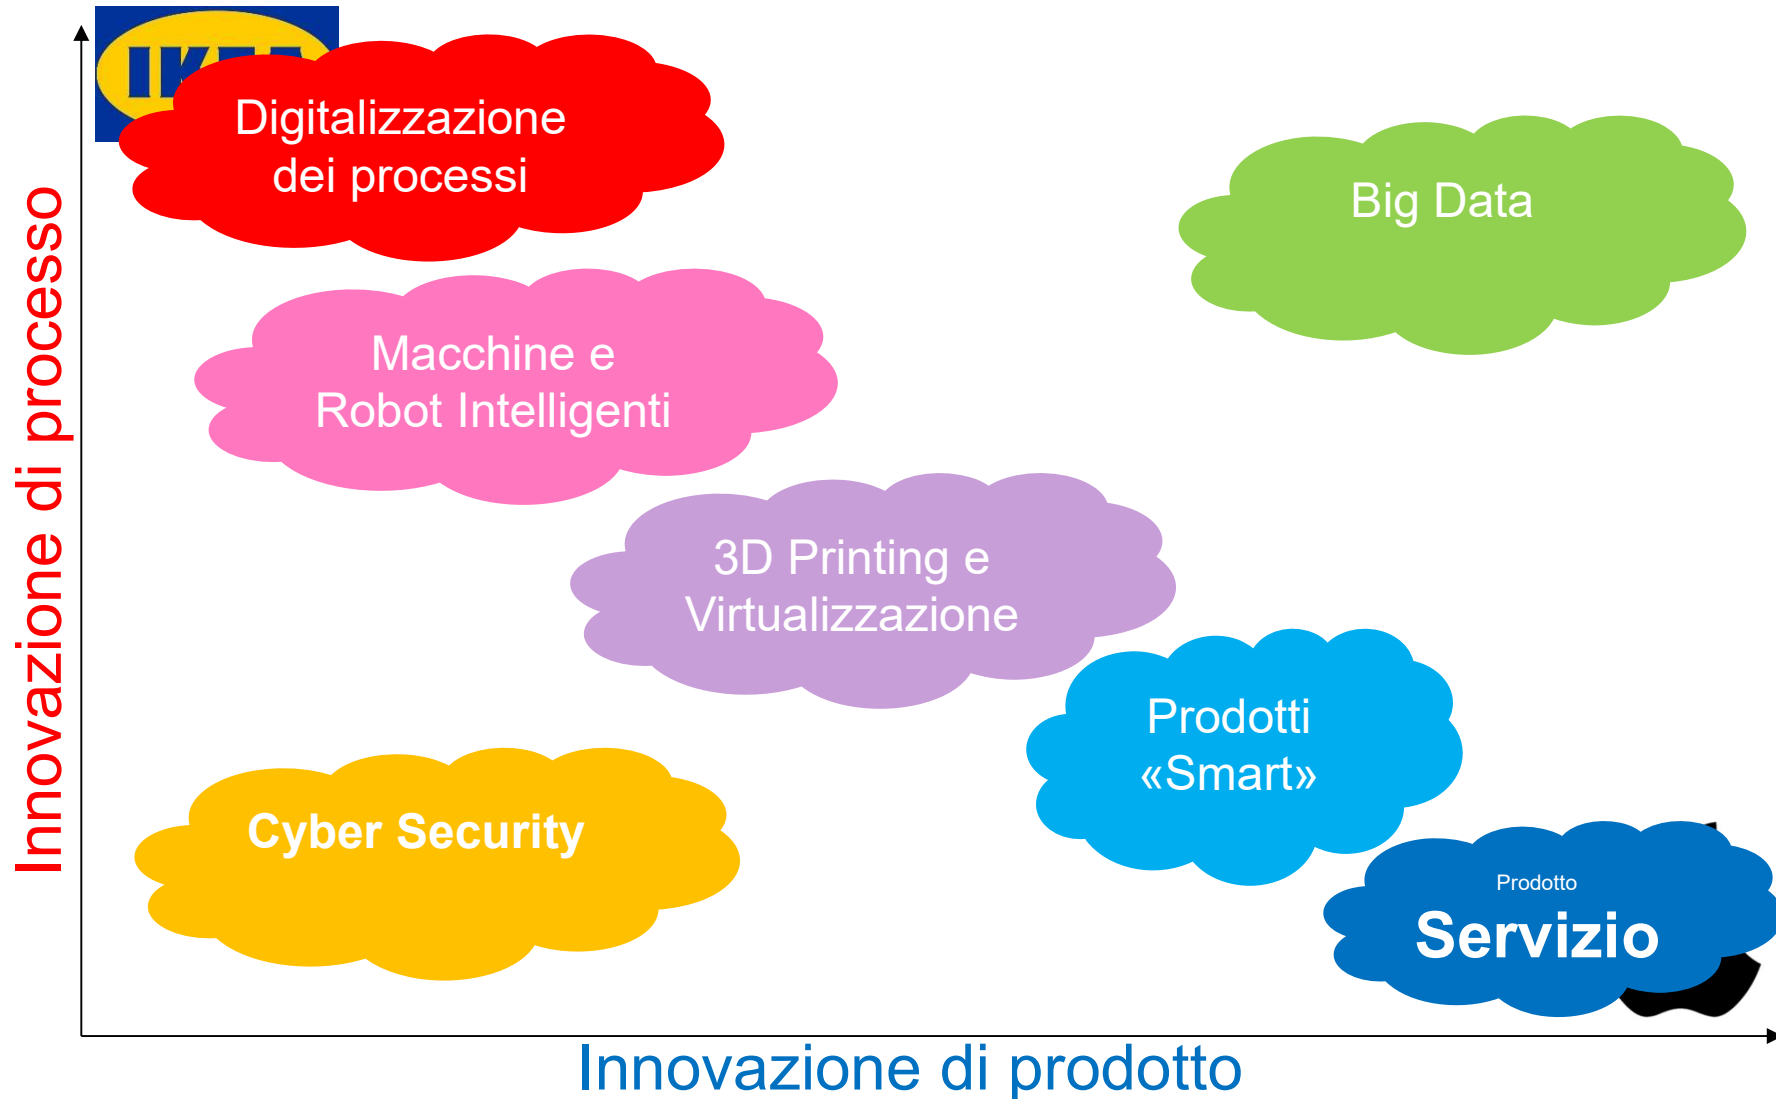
Innovazione di processo

IK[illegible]

Digitalizzazione dei processi

Big Data

Macchine e Robot Intelligenti

3D Printing e Virtualizzazione

Prodotti «Smart»

Cyber Security

Prodotto
Servizio

Innovazione di prodotto